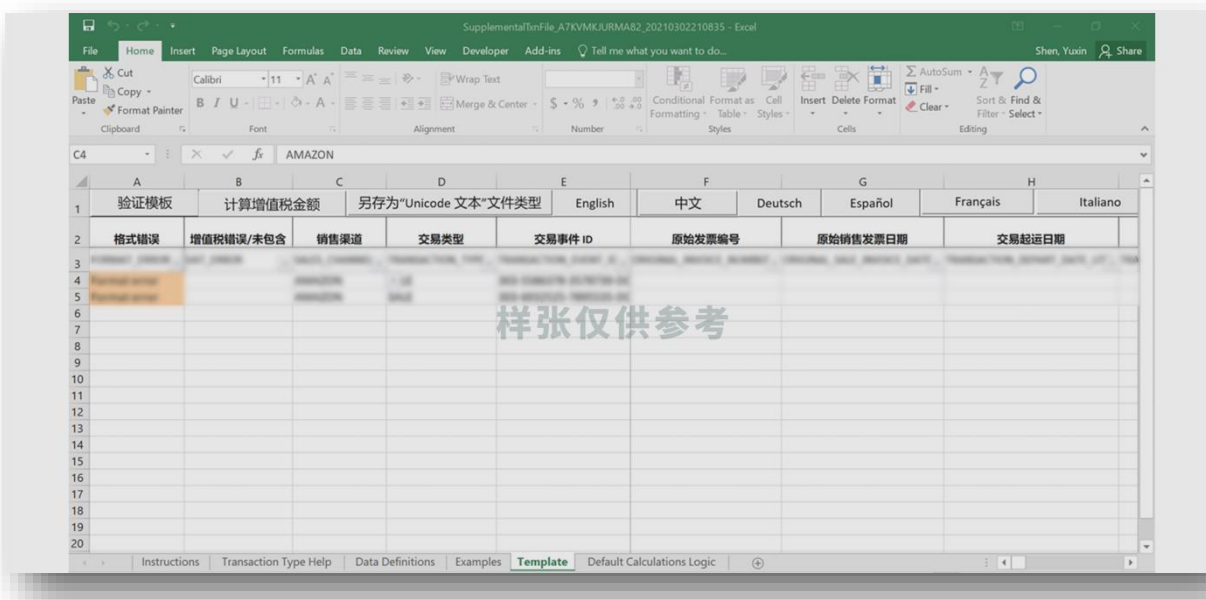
SupplementalTxnFile_A7KVMKJURMA82_20210302210835 - Excel

Shen, Yuxin Share

File Home Insert Page Layout Formulas Data Review View Developer Add-ins Tell me what you want to do...

Cut
Copy
Paste
Format Painter
Clipboard
Calibri 11
Font
Wrap Text
Merge & Center
Alignment
Number
Conditional Formatting
Format as Table
Cell Styles
Styles
Insert Delete Format
Cells
AutoSum
Fill
Clear
Sort & Filter
Find & Select
Editing

C4 AMAZON

| | A | B | C | D | E | F | | G | H | |
|---|---|---|---|---|---|---|---|---|---|---|
| 1 | 验证模板 | 计算增值税金额 | 另存为"Unicode 文本"文件类型 | | English | 中文 | Deutsch | Español | Français | Italiano |
| 2 | 格式错误 | 增值税错误/未包含 | 销售渠道 | 交易类型 | 交易事件 ID | 原始发票编号 | | 原始销售发票日期 | 交易起运日期 | |
| 3 | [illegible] | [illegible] | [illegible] | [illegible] | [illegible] | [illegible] | | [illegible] | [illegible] | |
| 4 | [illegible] | | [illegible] | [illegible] | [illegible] | | | | | |
| 5 | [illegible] | | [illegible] | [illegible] | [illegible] | | | | | |
| 6 | | | | | | | | | | |
| 7 | | | | | | | | | | |
| 8 | | | | | | | | | | |
| 9 | | | | | | | | | | |
| 10 | | | | | | | | | | |
| 11 | | | | | | | | | | |
| 12 | | | | | | | | | | |
| 13 | | | | | | | | | | |
| 14 | | | | | | | | | | |
| 15 | | | | | | | | | | |
| 16 | | | | | | | | | | |
| 17 | | | | | | | | | | |
| 18 | | | | | | | | | | |
| 19 | | | | | | | | | | |
| 20 | | | | | | | | | | |

样张仅供参考

Instructions | Transaction Type Help | Data Definitions | Examples | Template | Default Calculations Logic